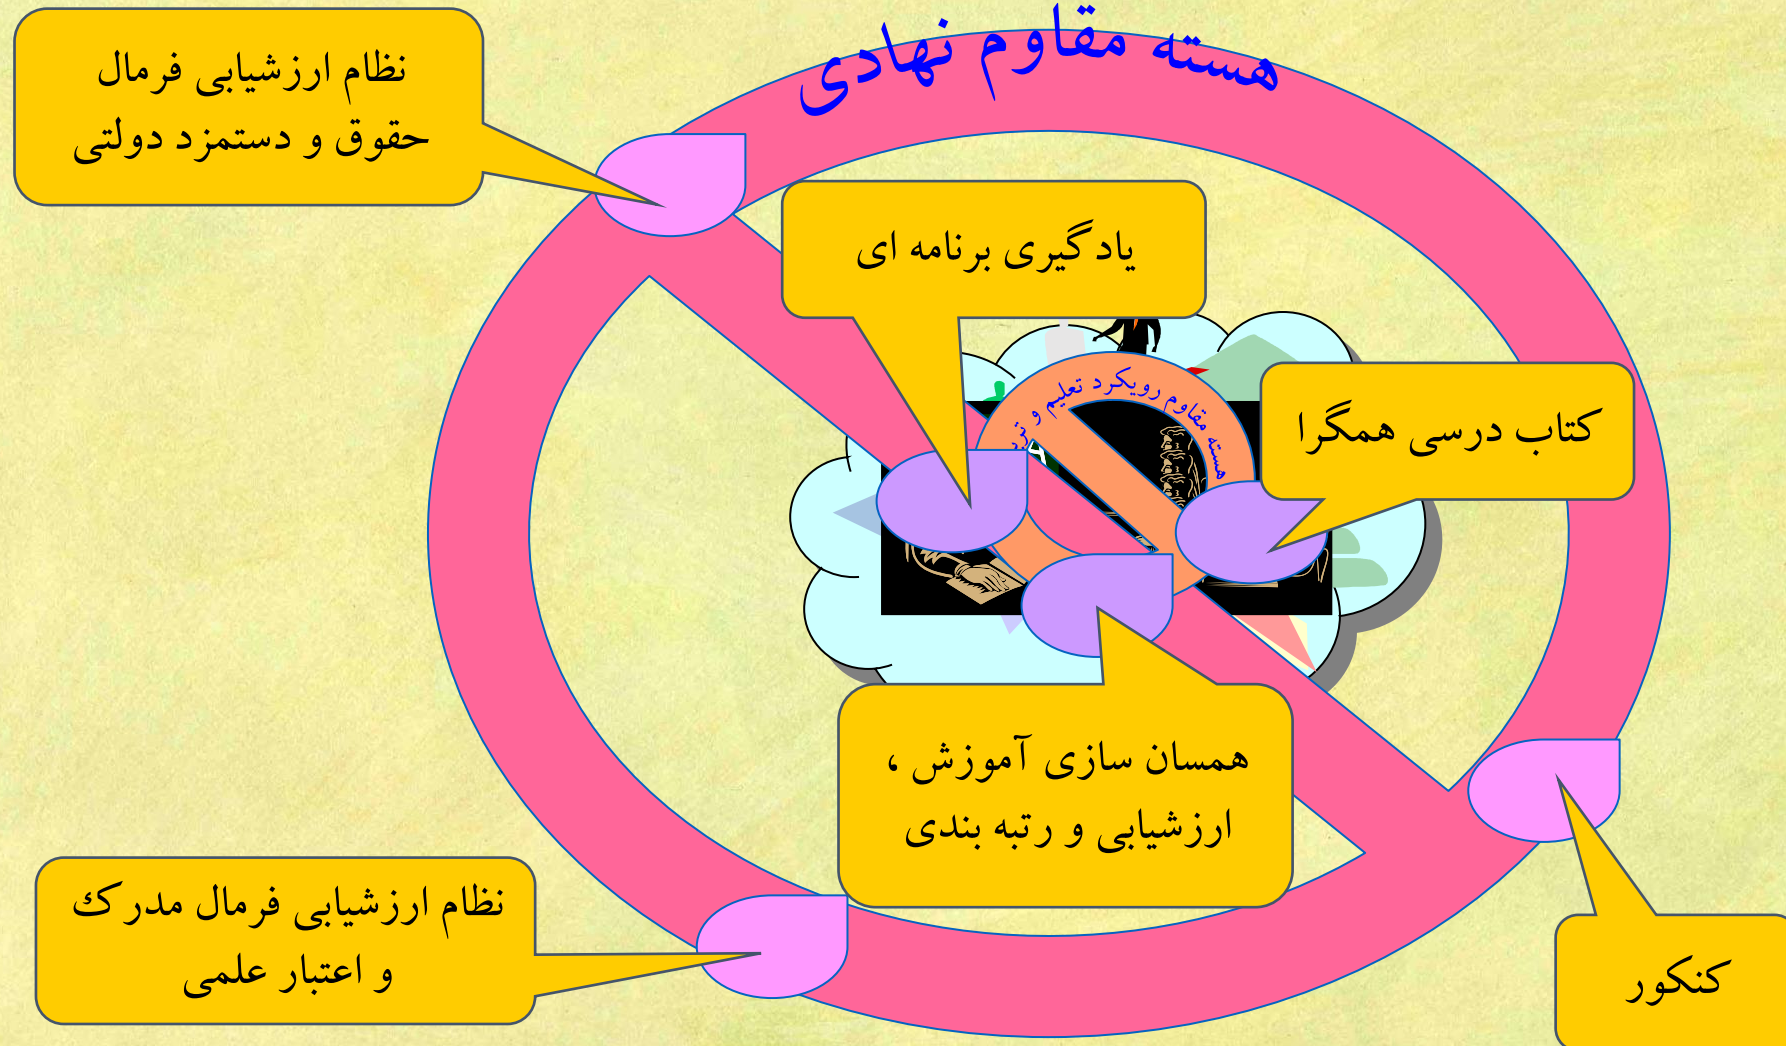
هسته مقاوم نهادی

نظام ارزشیابی فرمال
حقوق و دستمزد دولتی

یادگیری برنامه ای

هسته مقاوم رویکرد تعلیم و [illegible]

کتاب درسی همگرا

همسان سازی آموزش ،
ارزشیابی و رتبه بندی

نظام ارزشیابی فرمال مدرک
و اعتبار علمی

کنکور